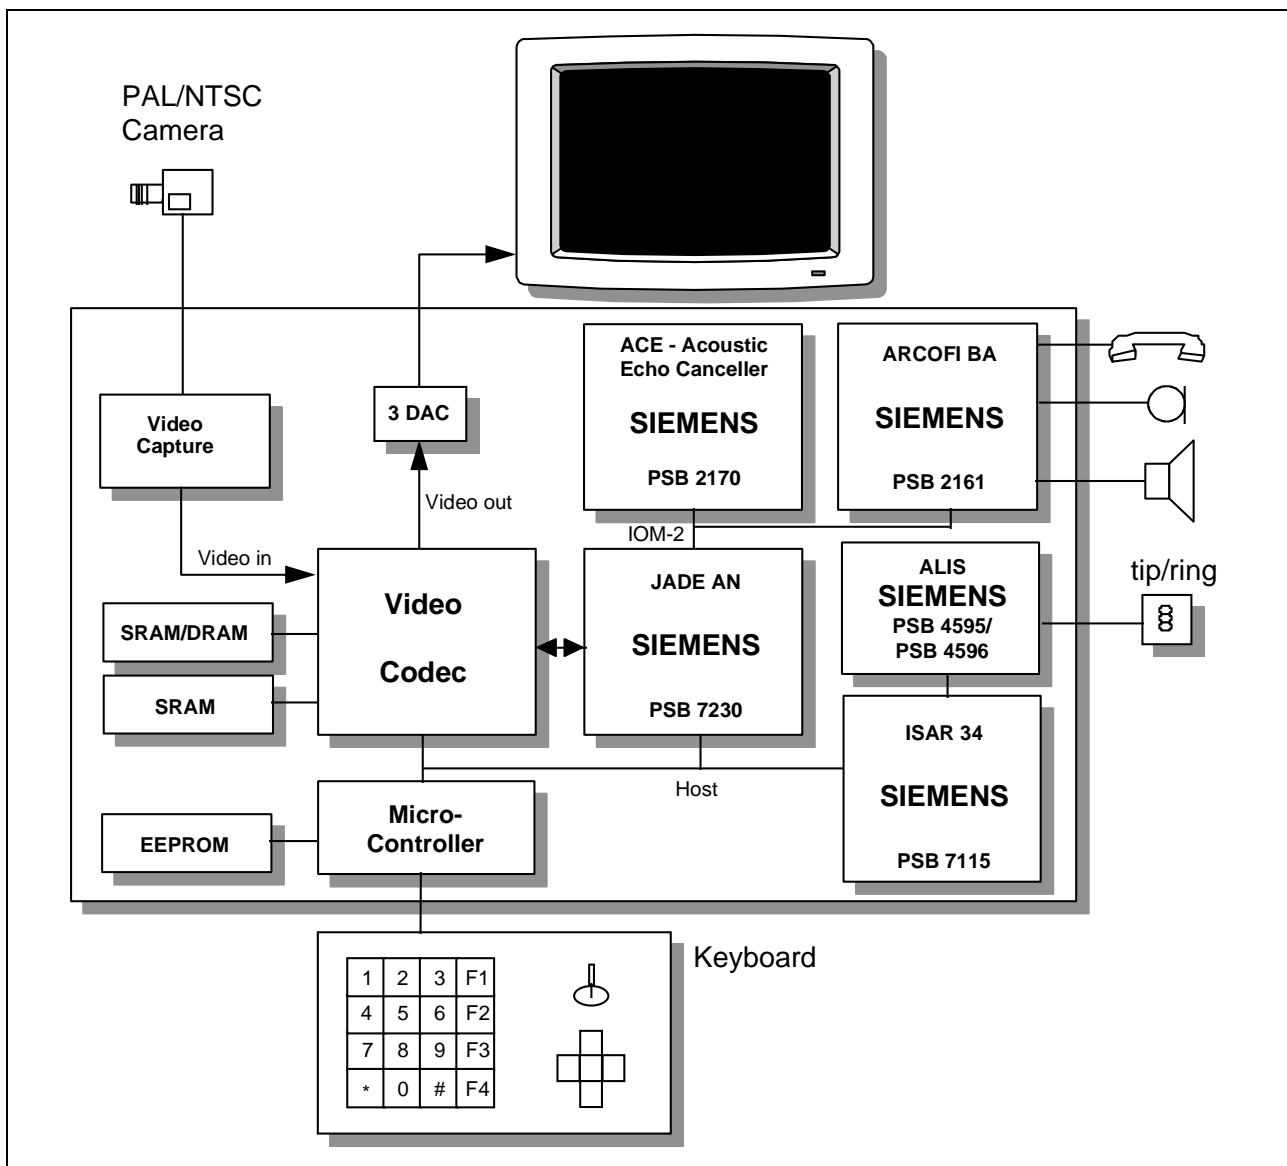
PAL/NTSC Camera

Video Capture

Video in

3 DAC

Video out

ACE - Acoustic Echo Canceller

SIEMENS

PSB 2170

ARCOFI BA

SIEMENS

PSB 2161

IOM-2

JADE AN

SIEMENS

PSB 7230

ALIS

SIEMENS

PSB 4595/ PSB 4596

tip/ring

SRAM/DRAM

SRAM

Video

Codec

ISAR 34

SIEMENS

PSB 7115

Host

EEPROM

Micro-Controller

Keyboard

| 1 | 2 | 3 | F1 |
|---|---|---|---|
| 4 | 5 | 6 | F2 |
| 7 | 8 | 9 | F3 |
| * | 0 | # | F4 |